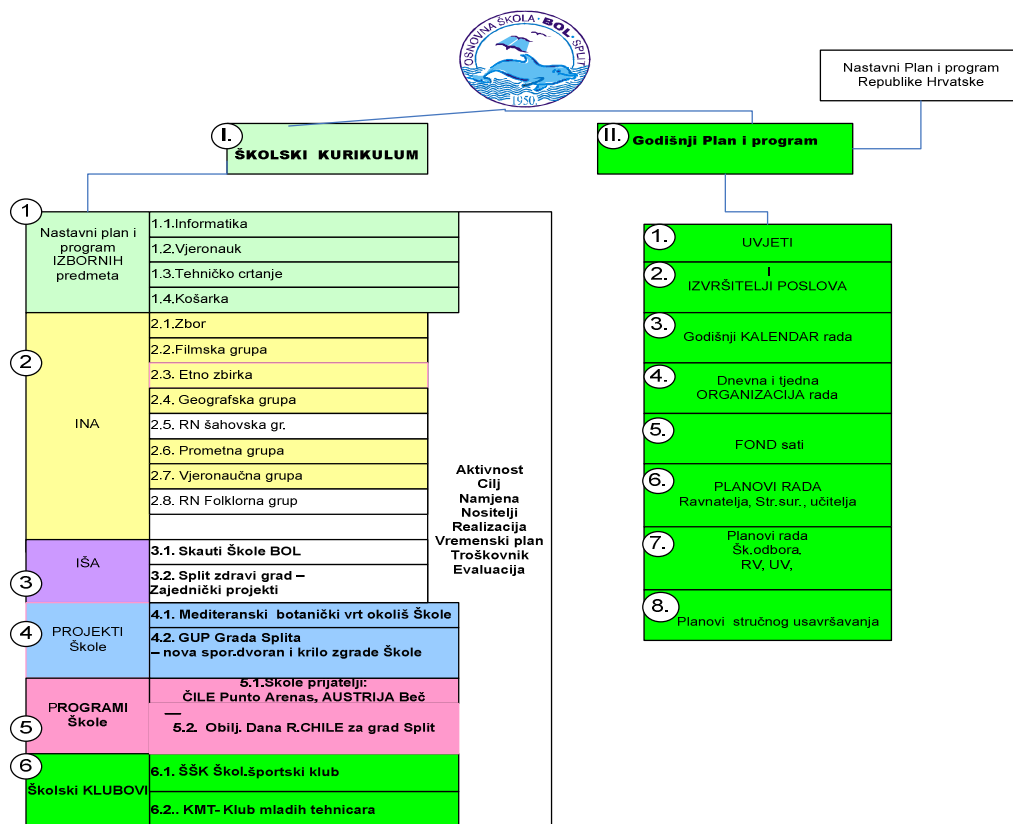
OSNOVNA ŠKOLA · BOL · SPLIT
1950

Nastavni Plan i program Republike Hrvatske

I.
ŠKOLSKI KURIKULUM

II.
Godišnji Plan i program

1
Nastavni plan i program IZBORNIH predmeta
1.1.Informatika
1.2.Vjeronauk
1.3.Tehničko crtanje
1.4.Košarka

2
INA
2.1.Zbor
2.2.Filmska grupa
2.3. Etno zbirka
2.4. Geografska grupa
2.5. RN šahovska gr.
2.6. Prometna grupa
2.7. Vjeronaučna grupa
2.8. RN Folklorna grup

IŠA
3
3.1. Skauti Škole BOL
3.2. Split zdravi grad – Zajednički projekti

4
PROJEKTI Škole
4.1. Mediteranski botanički vrt okoliš Škole
4.2. GUP Grada Splita – nova spor.dvoran i krilo zgrade Škole

PROGRAMI Škole
5
5.1.Škole prijatelji: ČILE Punto Arenas, AUSTRIJA Beč
—
5.2. Obilj. Dana R.CHILE za grad Split

6
Školski KLUBOVI
6.1. ŠŠK Škol.športski klub
6.2.. KMT- Klub mladih tehnicara

Aktivnost
Cilj
Namjena
Nositelji
Realizacija
Vremenski plan
Troškovnik
Evaluacija

1.
UVJETI

2.
I
IZVRŠITELJI POSLOVA

3.
Godišnji KALENDAR rada

4.
Dnevna i tjedna ORGANIZACIJA rada

5.
FOND sati

6.
PLANOVI RADA
Ravnatelja, Str.sur., učitelja

7.
Planovi rada
Šk.odbora.
RV, UV,

8.
Planovi stručnog usavršavanja